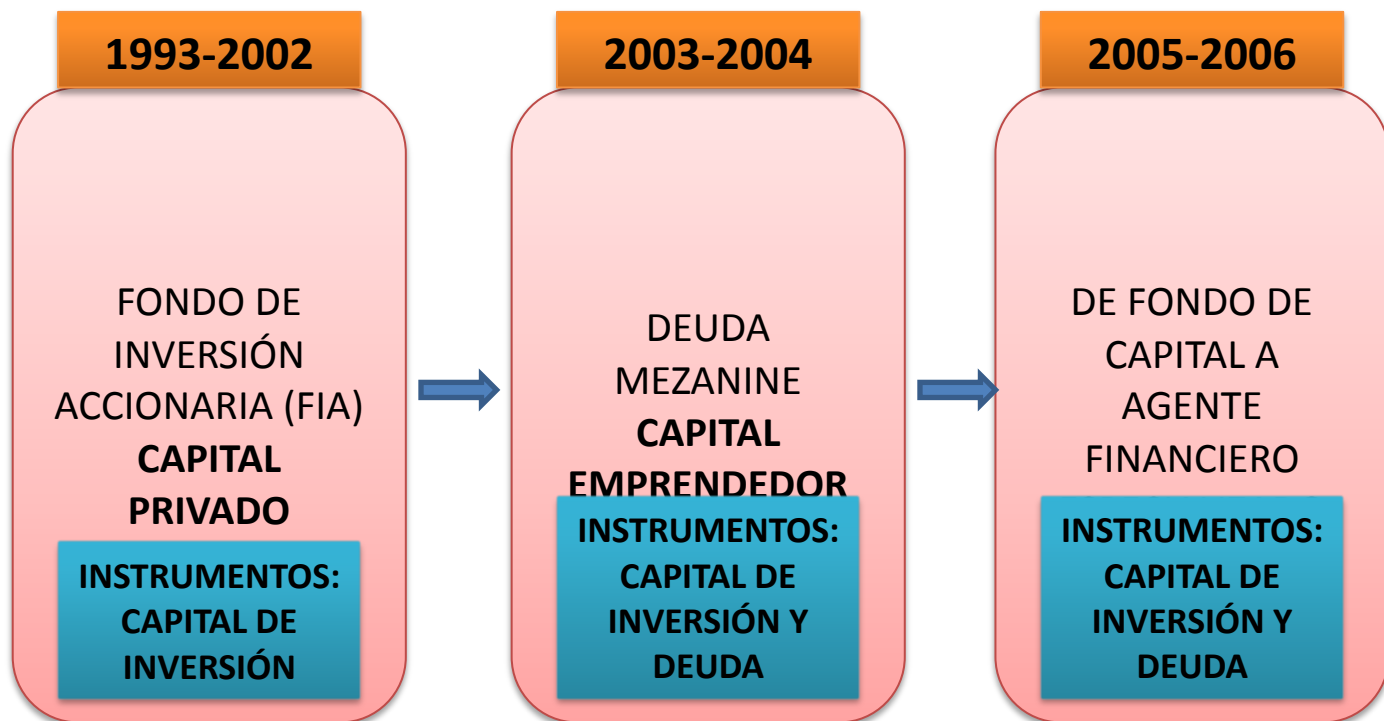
1993-2002

FONDO DE INVERSIÓN ACCIONARIA (FIA)
**CAPITAL PRIVADO**

INSTRUMENTOS: CAPITAL DE INVERSIÓN

2003-2004

DEUDA MEZANINE
**CAPITAL EMPRENDEDOR**

INSTRUMENTOS: CAPITAL DE INVERSIÓN Y DEUDA

2005-2006

DE FONDO DE CAPITAL A AGENTE FINANCIERO

INSTRUMENTOS: CAPITAL DE INVERSIÓN Y DEUDA